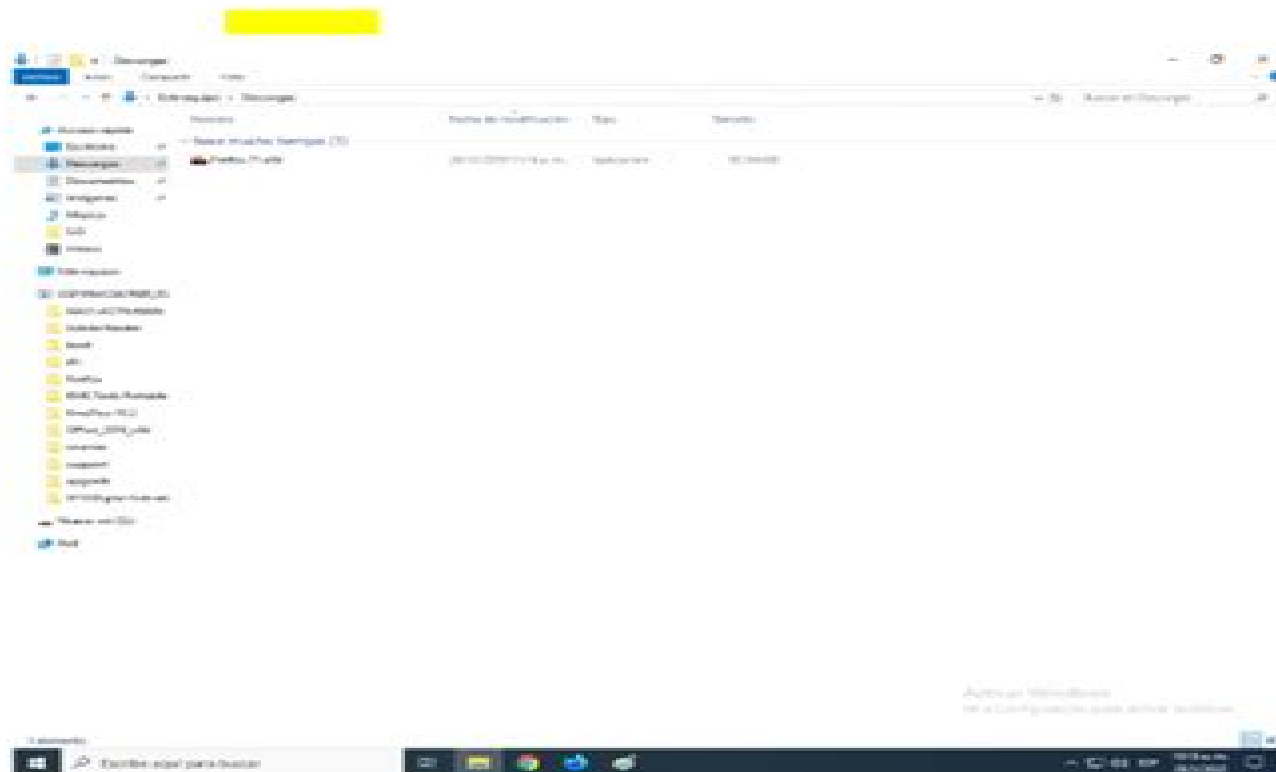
Descargas

Archivo Inicio Compartir Vista

Este equipo > Descargas

Buscar en Descargas

Acceso rápido
Escritorio
Descargas
Documentos
Imágenes
Música
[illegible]
Vídeos
Este equipo
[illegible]
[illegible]
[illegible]
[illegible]
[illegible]
Firefox
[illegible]
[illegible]
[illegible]
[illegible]
support
upgrade
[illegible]
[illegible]
Red

Nombre | Fecha de modificación | Tipo | Tamaño
Hace mucho tiempo (1)
Firefox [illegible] | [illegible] | Aplicación | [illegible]

Activar Windows
Ve a Configuración para activar Windows.

1 elemento

Escribe aquí para buscar